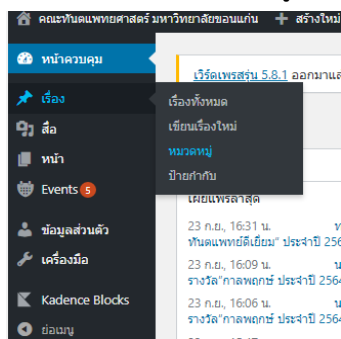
คณะทันตแพทยศาสตร์ มหาวิทยาลัยขอนแก่น + สร้างใหม่

หน้าควบคุม

เรื่อง

สื่อ

หน้า

Events 5

ข้อมูลส่วนตัว

เครื่องมือ

Kadence Blocks

ย่อเมนู

เรื่องทั้งหมด

เขียนเรื่องใหม่

หมวดหมู่

ป้ายกำกับ

เวิร์ดเพรสรุ่น 5.8.1 ออกมาแล

เผยแพร่ล่าสุด

23 ก.ย., 16:31 น.

ทันตแพทย์ดีเยี่ยม" ประจำปี 256

23 ก.ย., 16:09 น.

รางวัล "กาลพฤกษ์ ประจำปี 256

23 ก.ย., 16:06 น.

รางวัล "กาลพฤกษ์ ประจำปี 256